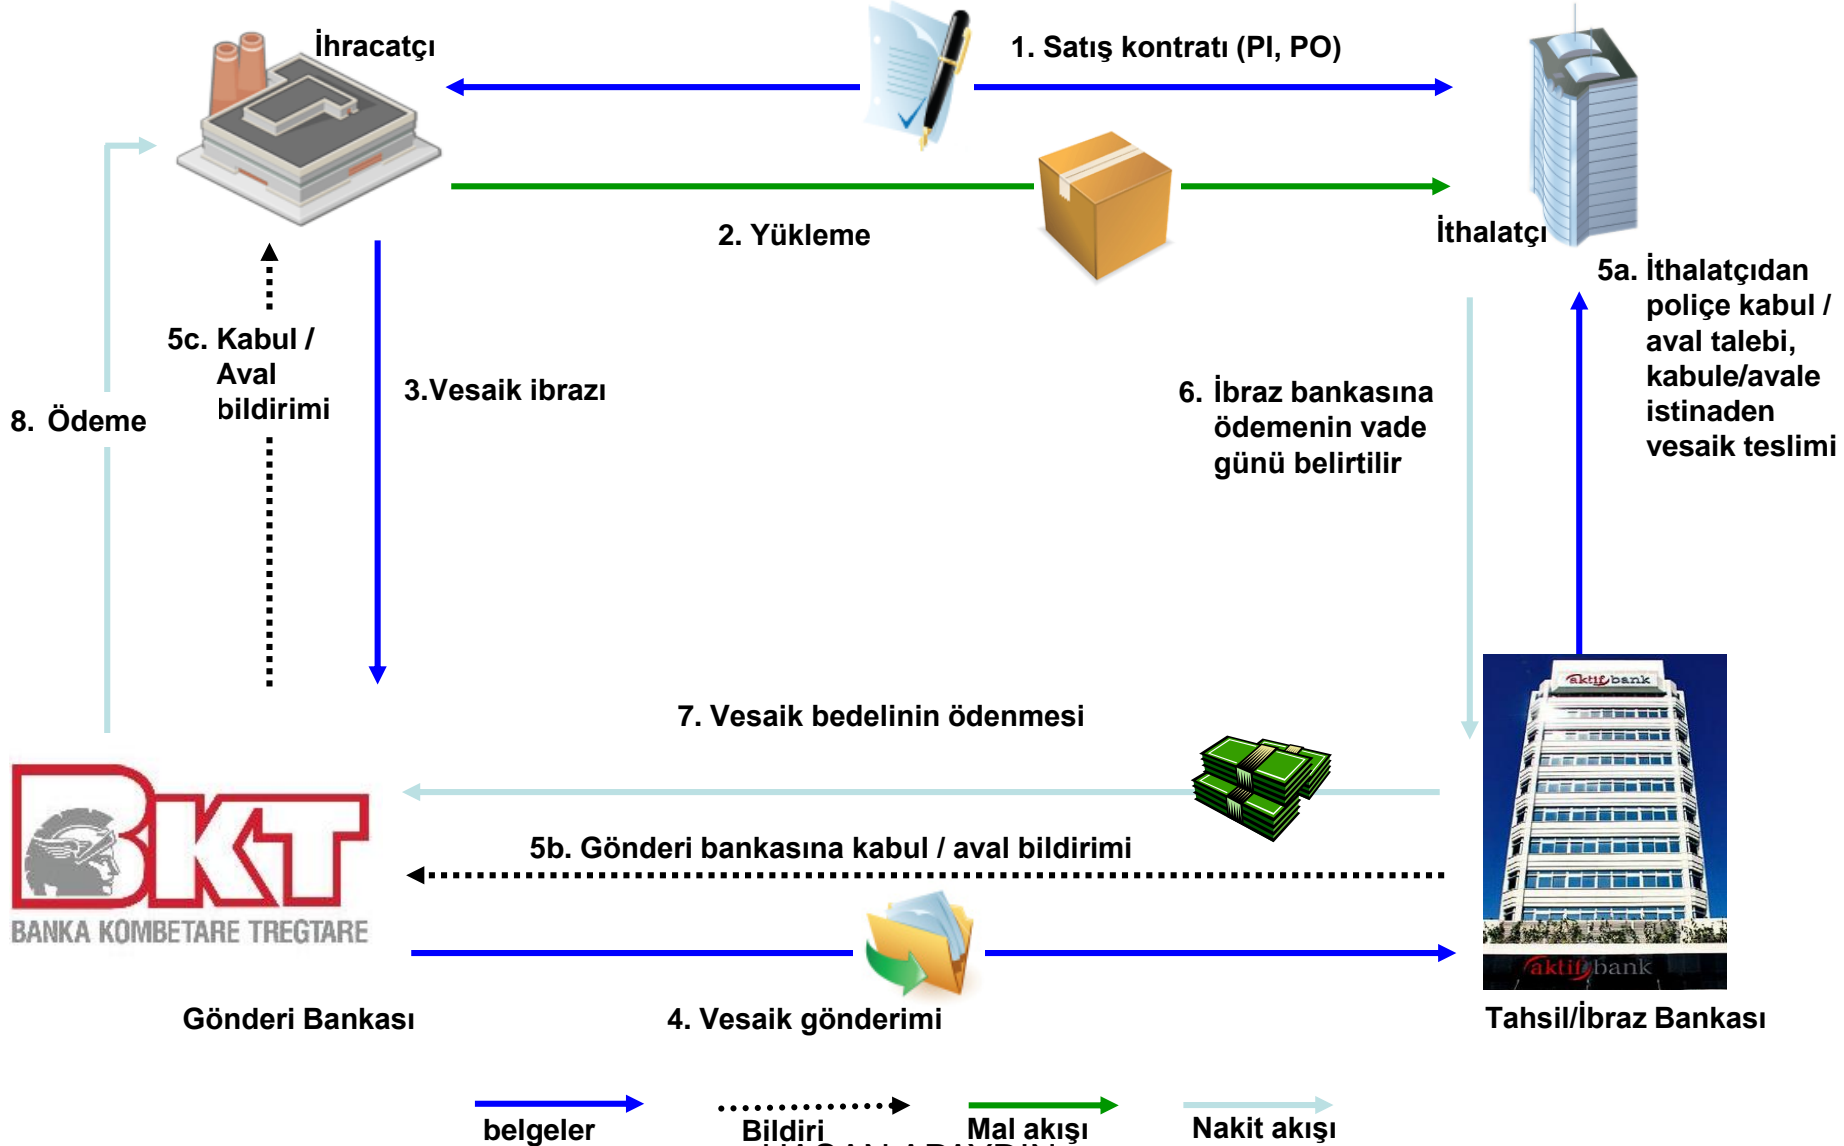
İhracatçı

1. Satış kontratı (PI, PO)

2. Yükleme

İthalatçı

5a. İthalatçıdan poliçe kabul / aval talebi, kabule/avale istinaden vesaik teslimi

5c. Kabul / Aval bildirimi

3.Vesaik ibrazı

6. İbraz bankasına ödemenin vade günü belirtilir

8. Ödeme

7. Vesaik bedelinin ödenmesi

aktifbank

BKT
BANKA KOMBETARE TREGTARE

5b. Gönderi bankasına kabul / aval bildirimi

aktifbank

Gönderi Bankası

4. Vesaik gönderimi

Tahsil/İbraz Bankası

belgeler

Bildiri

Mal akışı

Nakit akışı